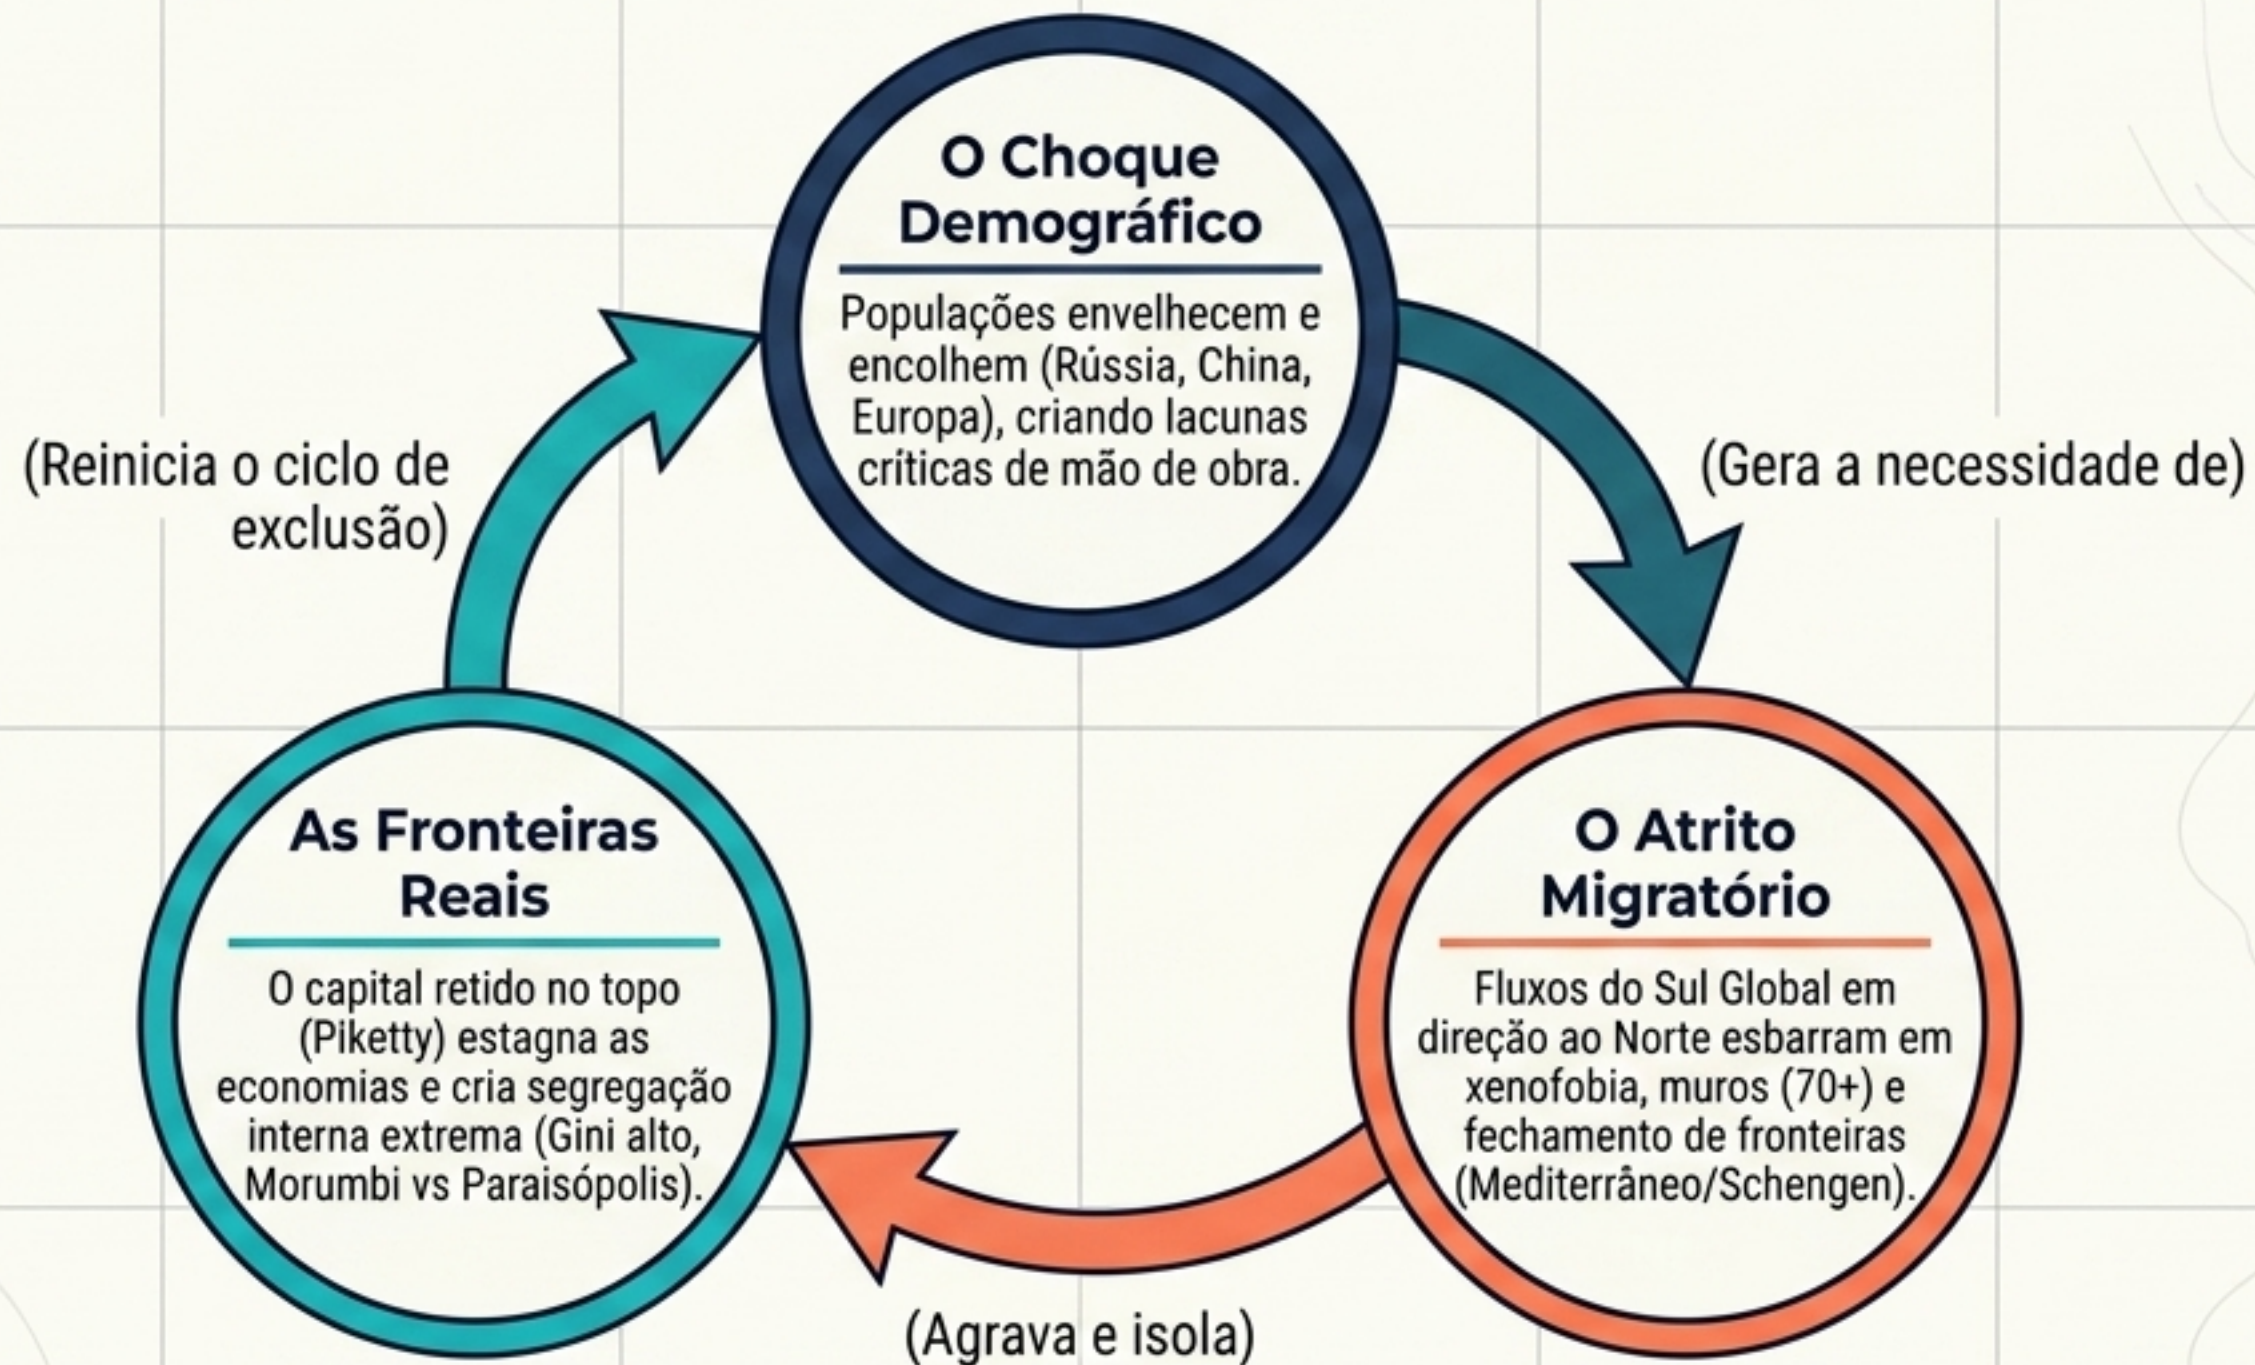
O Choque Demográfico

Populações envelhecem e encolhem (Rússia, China, Europa), criando lacunas críticas de mão de obra.

(Gera a necessidade de)

O Atrito Migratório

Fluxos do Sul Global em direção ao Norte esbarram em xenofobia, muros (70+) e fechamento de fronteiras (Mediterrâneo/Schengen).

(Agrava e isola)

As Fronteiras Reais

O capital retido no topo (Piketty) estagna as economias e cria segregação interna extrema (Gini alto, Morumbi vs Paraisópolis).

(Reinicia o ciclo de exclusão)